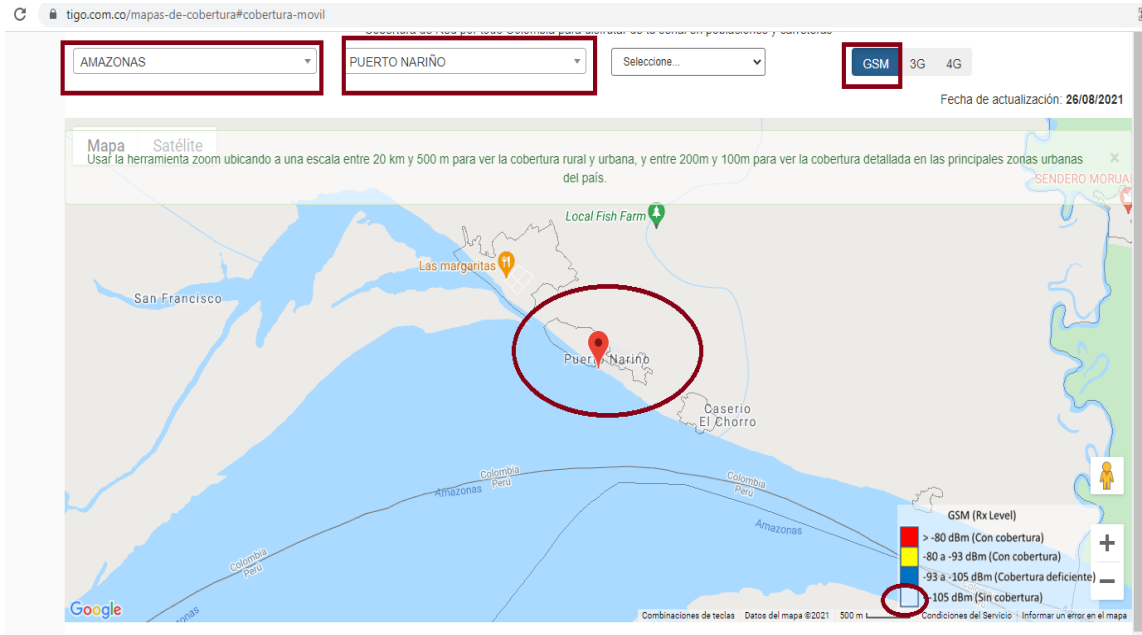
tigo.com.co/mapas-de-cobertura#cobertura-movil

AMAZONAS

PUERTO NARIÑO

Seleccione...

GSM 3G 4G

Fecha de actualización: 26/08/2021

Mapa Satélite

Usar la herramienta zoom ubicando a una escala entre 20 km y 500 m para ver la cobertura rural y urbana, y entre 200m y 100m para ver la cobertura detallada en las principales zonas urbanas del país.

SENDERO MORUAI

Local Fish Farm

Las margaritas

San Francisco

Puerto Nariño

Caserio El Chorro

Colombia Peru

Amazonas

Colombia Peru

Amazonas

Colombia Peru

Amazonas

GSM (Rx Level)

> -80 dBm (Con cobertura)

-80 a -93 dBm (Con cobertura)

-93 a -105 dBm (Cobertura deficiente)

-105 dBm (Sin cobertura)

Google

Combinaciones de teclas Datos del mapa ©2021 500 m Condiciones del Servicio Informar un error en el mapa